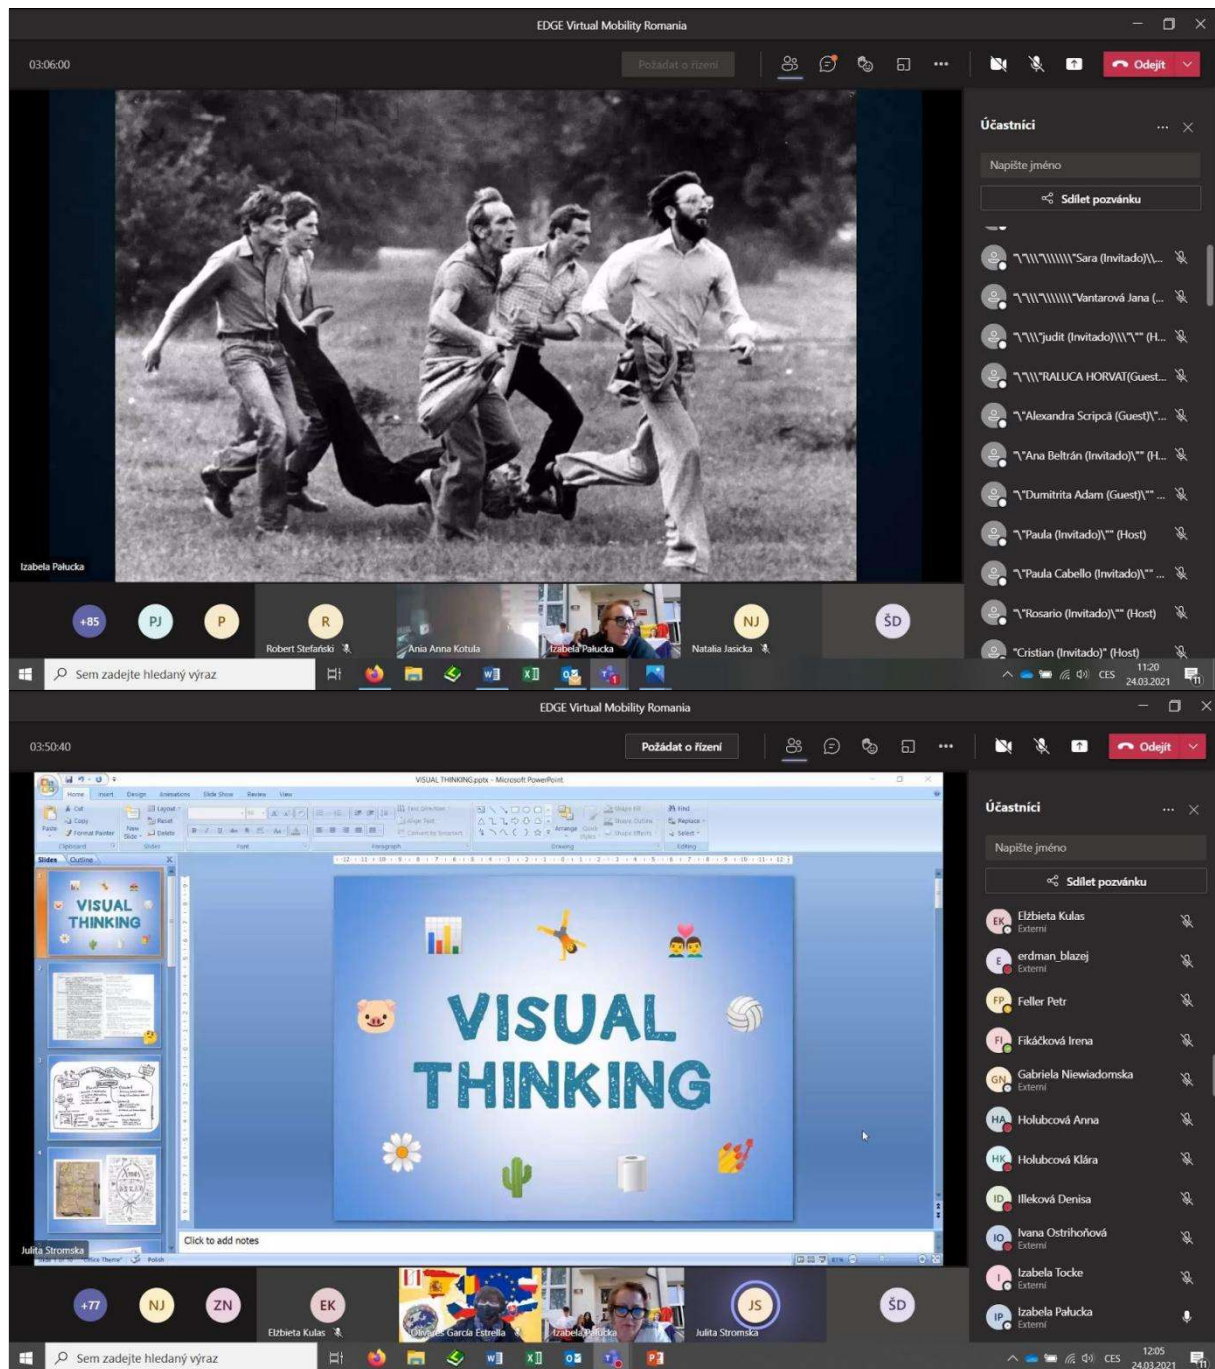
EDGE Virtual Mobility Romania

03:06:00

Požádat o řízení

Odejít

Účastníci

Napište jméno

Sdílet pozvánku

"\"\\\"\\\\\\\"Sara (Invitado)\\...

"\"\\\"\\\\\\\"Vantarová Jana (...

"\"\\\"judit (Invitado)\\\\"\"" (H...

"\"\\\"RALUCA HORVAT(Guest...

"\"Alexandra Scripcă (Guest)\"...

"\"Ana Beltrán (Invitado)\"" (H...

"\"Dumitrita Adam (Guest)\"" ...

"\"Paula (Invitado)\"" (Host)

"\"Paula Cabello (Invitado)\"" ...

"\"Rosario (Invitado)\"" (Host)

"Cristian (Invitado)" (Host)

Izabela Pałucka

+85 PJ P R Robert Stefański Ania Anna Kotula Izabela Pałucka NJ Natalia Jasicka ŠD

Sem zadejte hledaný výraz

CES 11:20 24.03.2021

EDGE Virtual Mobility Romania

03:50:40

Požádat o řízení

Odejít

VISUAL THINKING.pptx - Microsoft PowerPoint

Home Insert Design Animations Slide Show Review View

Slides Outline

VISUAL THINKING

VISUAL THINKING

Click to add notes

Účastníci

Napište jméno

Sdílet pozvánku

EK Elżbieta Kulas Externí

E erdman_blazej Externí

FP Feller Petr

FI Fikáčková Irena

GN Gabriela Niewiadomska Externí

HA Holubcová Anna

HK Holubcová Klára

ID Illeková Denisa

IO Ivana Ostrihoňová Externí

I Izabela Tocke Externí

IP Izabela Pałucka Externí

Julita Stromska

+77 NJ ZN EK Elżbieta Kulas Olivares García Estrella Izabela Pałucka JS Julita Stromska ŠD

Sem zadejte hledaný výraz

CES 12:05 24.03.2021